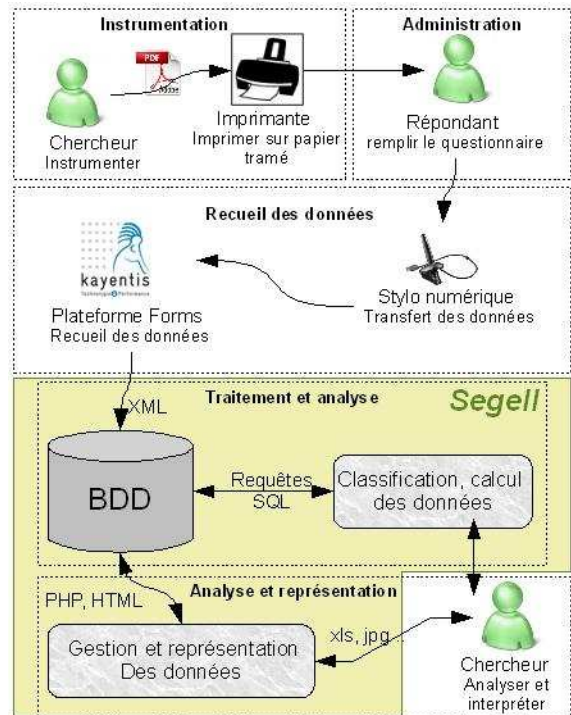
Instrumentation

Administration

PDF

Chercheur
Instrumenter

Imprimante
Imprimer sur papier tramé

Répondant
remplir le questionnaire

Recueil des données

kayentis

Plateforme Forms
Recueil des données

Stylo numérique
Transfert des données

Traitement et analyse

Segell

XML

BDD

Requêtes
SQL

Classification, calcul des données

Analyse et représentation

PHP, HTML

Gestion et représentation
Des données

xls, jpg

Chercheur
Analyser et interpréter